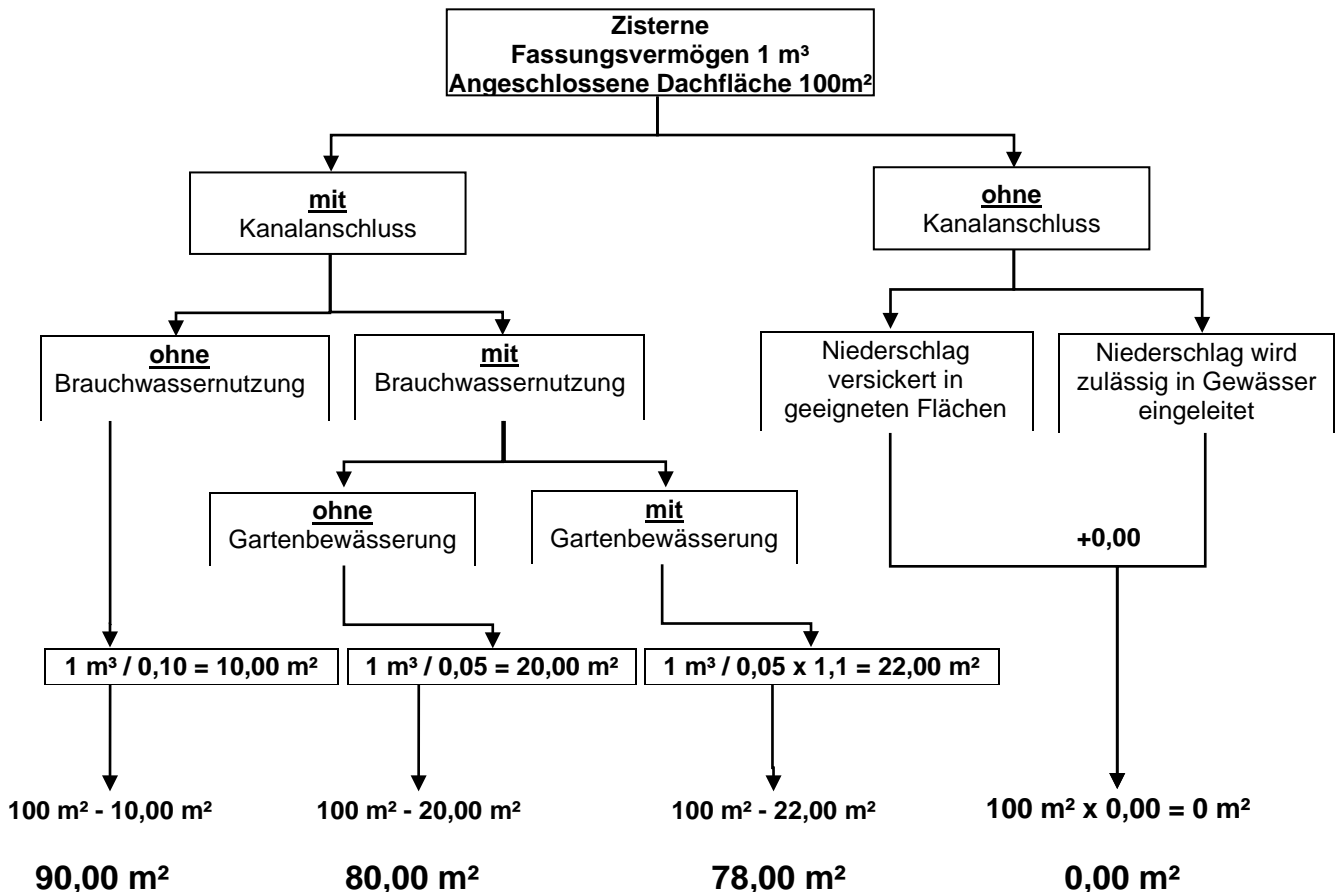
Zisterne
Fassungsvermögen 1 m³
Angeschlossene Dachfläche 100m²

mit
Kanalanschluss

ohne
Kanalanschluss

ohne
Brauchwassernutzung

mit
Brauchwassernutzung

Niederschlag versickert in geeigneten Flächen

Niederschlag wird zulässig in Gewässer eingeleitet

ohne
Gartenbewässerung

mit
Gartenbewässerung

+0,00

1 m³ / 0,10 = 10,00 m²

1 m³ / 0,05 = 20,00 m²

1 m³ / 0,05 x 1,1 = 22,00 m²

100 m² - 10,00 m²

100 m² - 20,00 m²

100 m² - 22,00 m²

100 m² x 0,00 = 0 m²

90,00 m²

80,00 m²

78,00 m²

0,00 m²